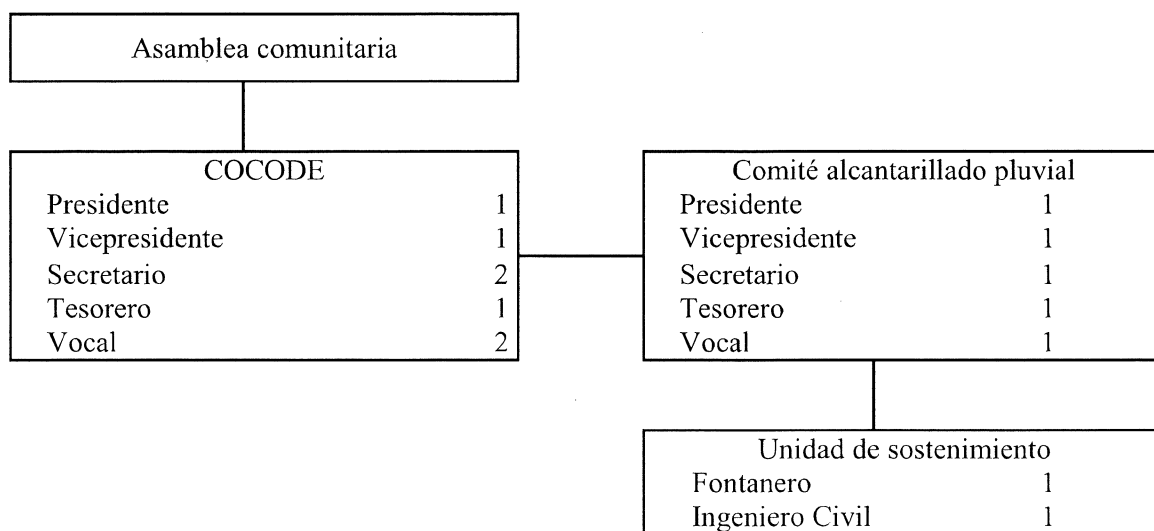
Asamblea comunitaria

COCODE
Presidente 1
Vicepresidente 1
Secretario 2
Tesorero 1
Vocal 2

Comité alcantarillado pluvial
Presidente 1
Vicepresidente 1
Secretario 1
Tesorero 1
Vocal 1

Unidad de sostenimiento
Fontanero 1
Ingeniero Civil 1